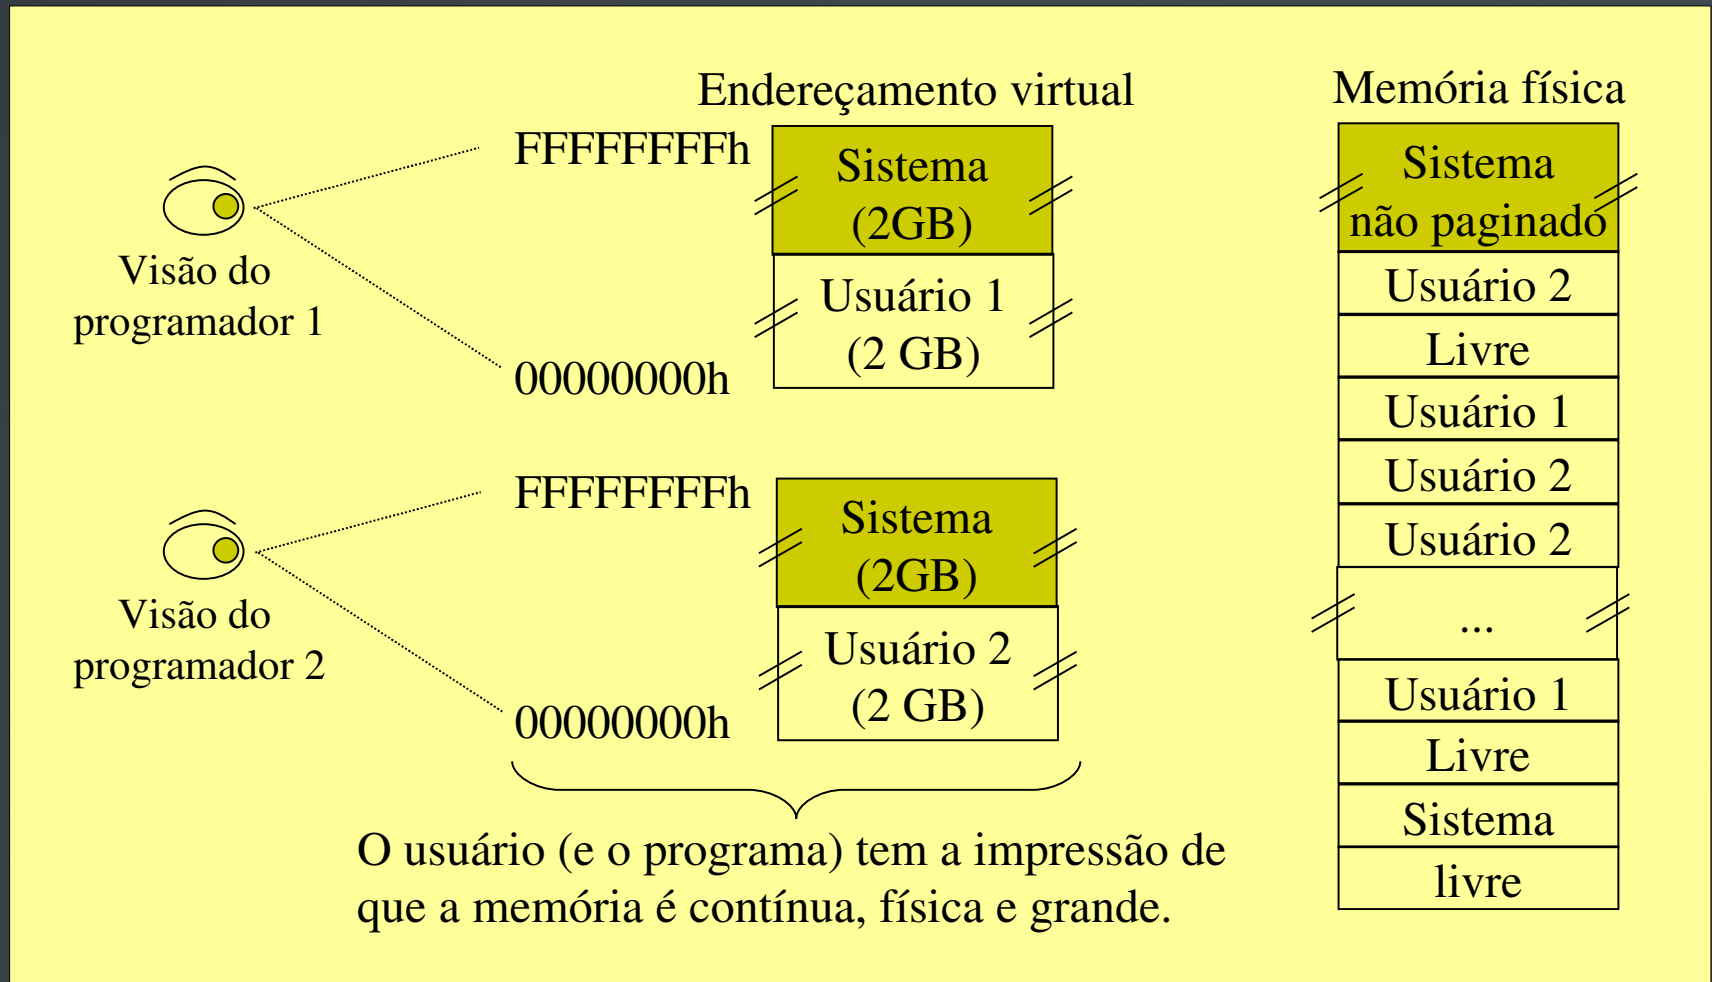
Endereçamento virtual

Memória física

FFFFFFFFh

Sistema (2GB)

Usuário 1 (2 GB)

00000000h

Visão do programador 1

FFFFFFFFh

Sistema (2GB)

Usuário 2 (2 GB)

00000000h

Visão do programador 2

| Sistema não paginado |
|---|
| Usuário 2 |
| Livre |
| Usuário 1 |
| Usuário 2 |
| Usuário 2 |
| ... |
| Usuário 1 |
| Livre |
| Sistema |
| livre |

O usuário (e o programa) tem a impressão de que a memória é contínua, física e grande.